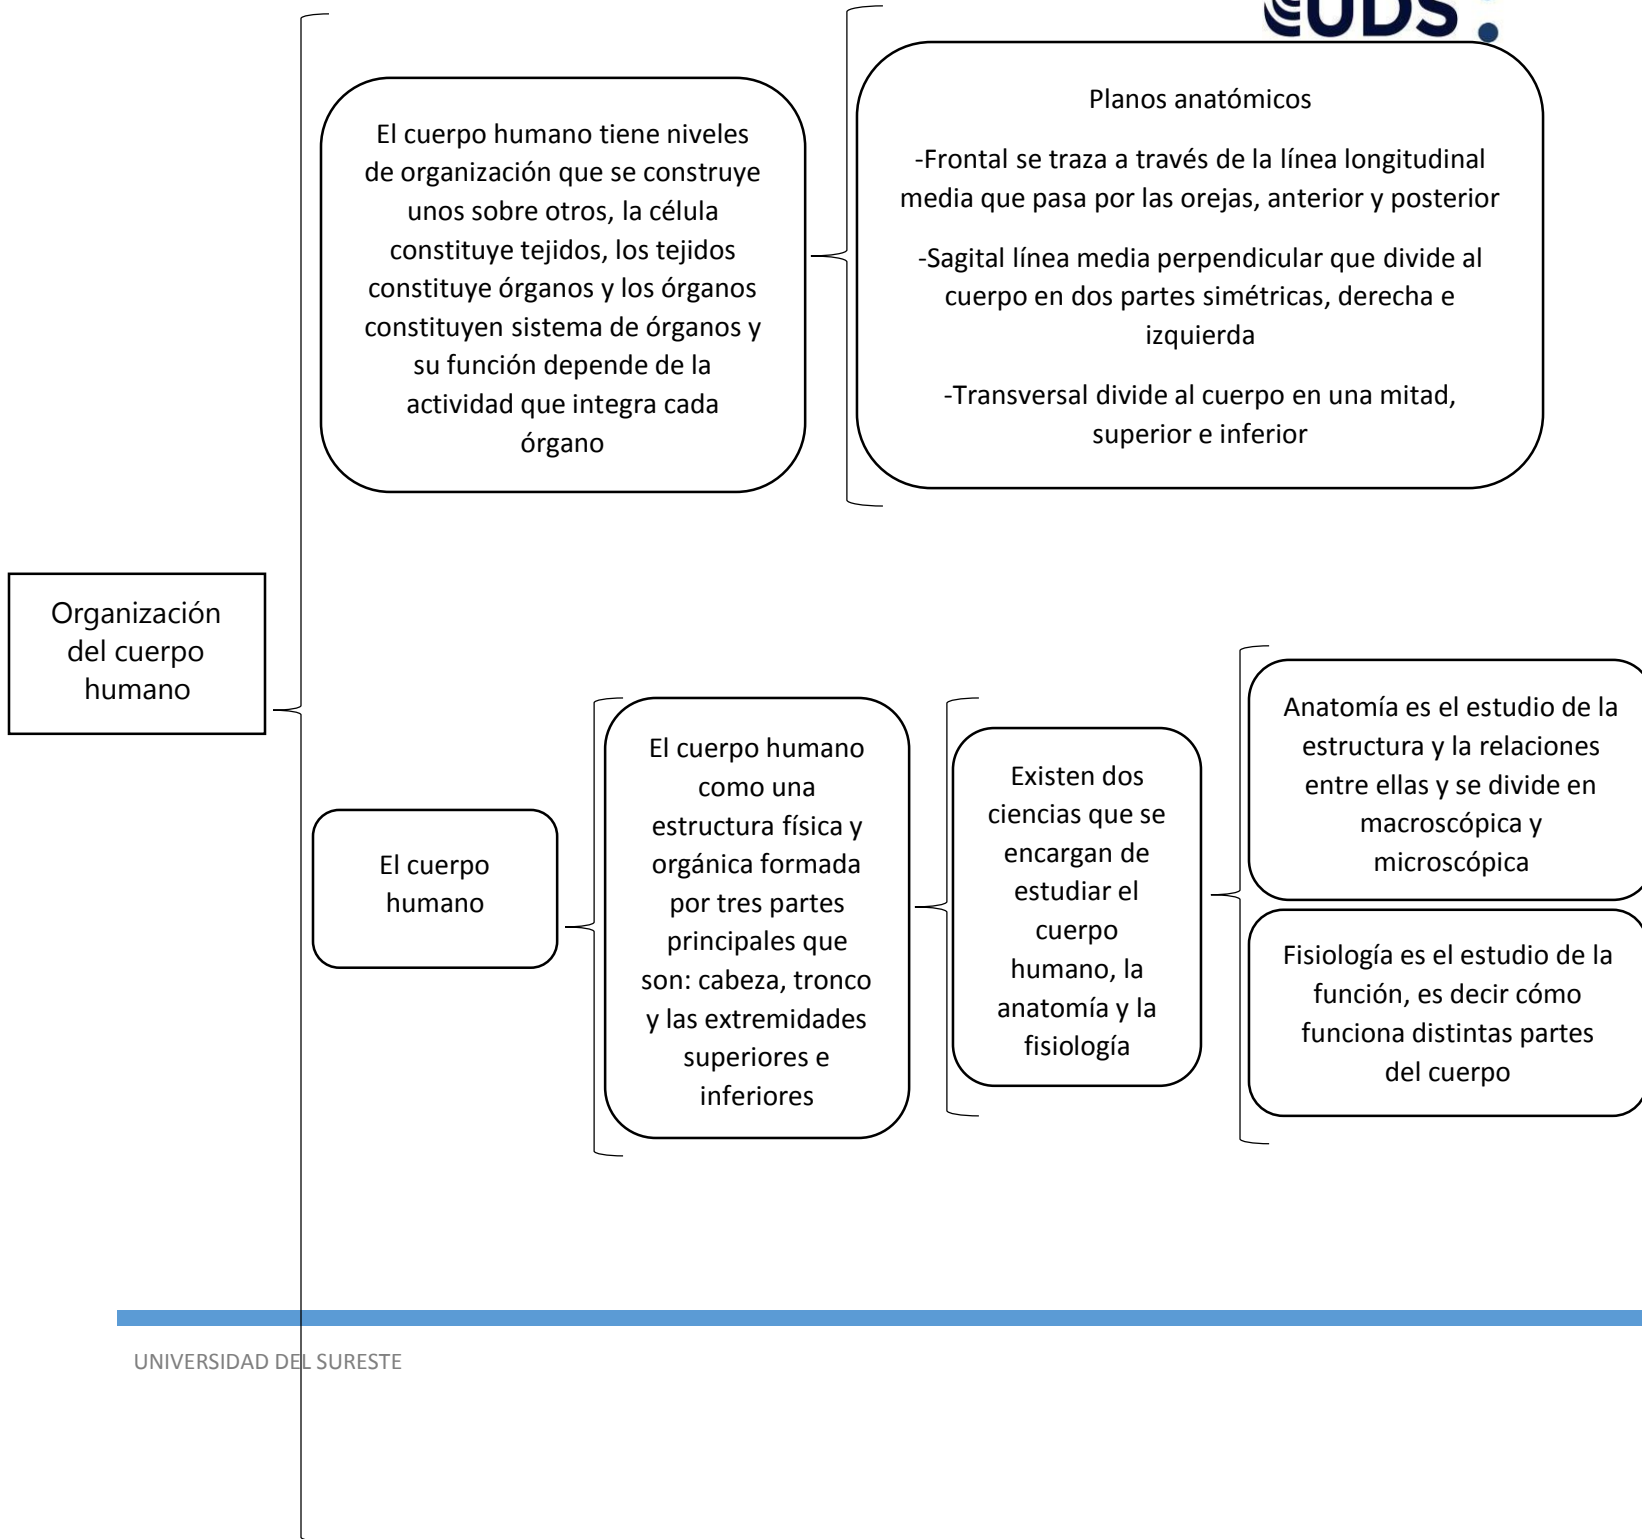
UDS

Organización del cuerpo humano

El cuerpo humano tiene niveles de organización que se construye unos sobre otros, la célula constituye tejidos, los tejidos constituye órganos y los órganos constituyen sistema de órganos y su función depende de la actividad que integra cada órgano

Planos anatómicos

-Frontal se traza a través de la línea longitudinal media que pasa por las orejas, anterior y posterior

-Sagital línea media perpendicular que divide al cuerpo en dos partes simétricas, derecha e izquierda

-Transversal divide al cuerpo en una mitad, superior e inferior

El cuerpo humano

El cuerpo humano como una estructura física y orgánica formada por tres partes principales que son: cabeza, tronco y las extremidades superiores e inferiores

Existen dos ciencias que se encargan de estudiar el cuerpo humano, la anatomía y la fisiología

Anatomía es el estudio de la estructura y la relaciones entre ellas y se divide en macroscópica y microscópica

Fisiología es el estudio de la función, es decir cómo funciona distintas partes del cuerpo

UNIVERSIDAD DEL SURESTE